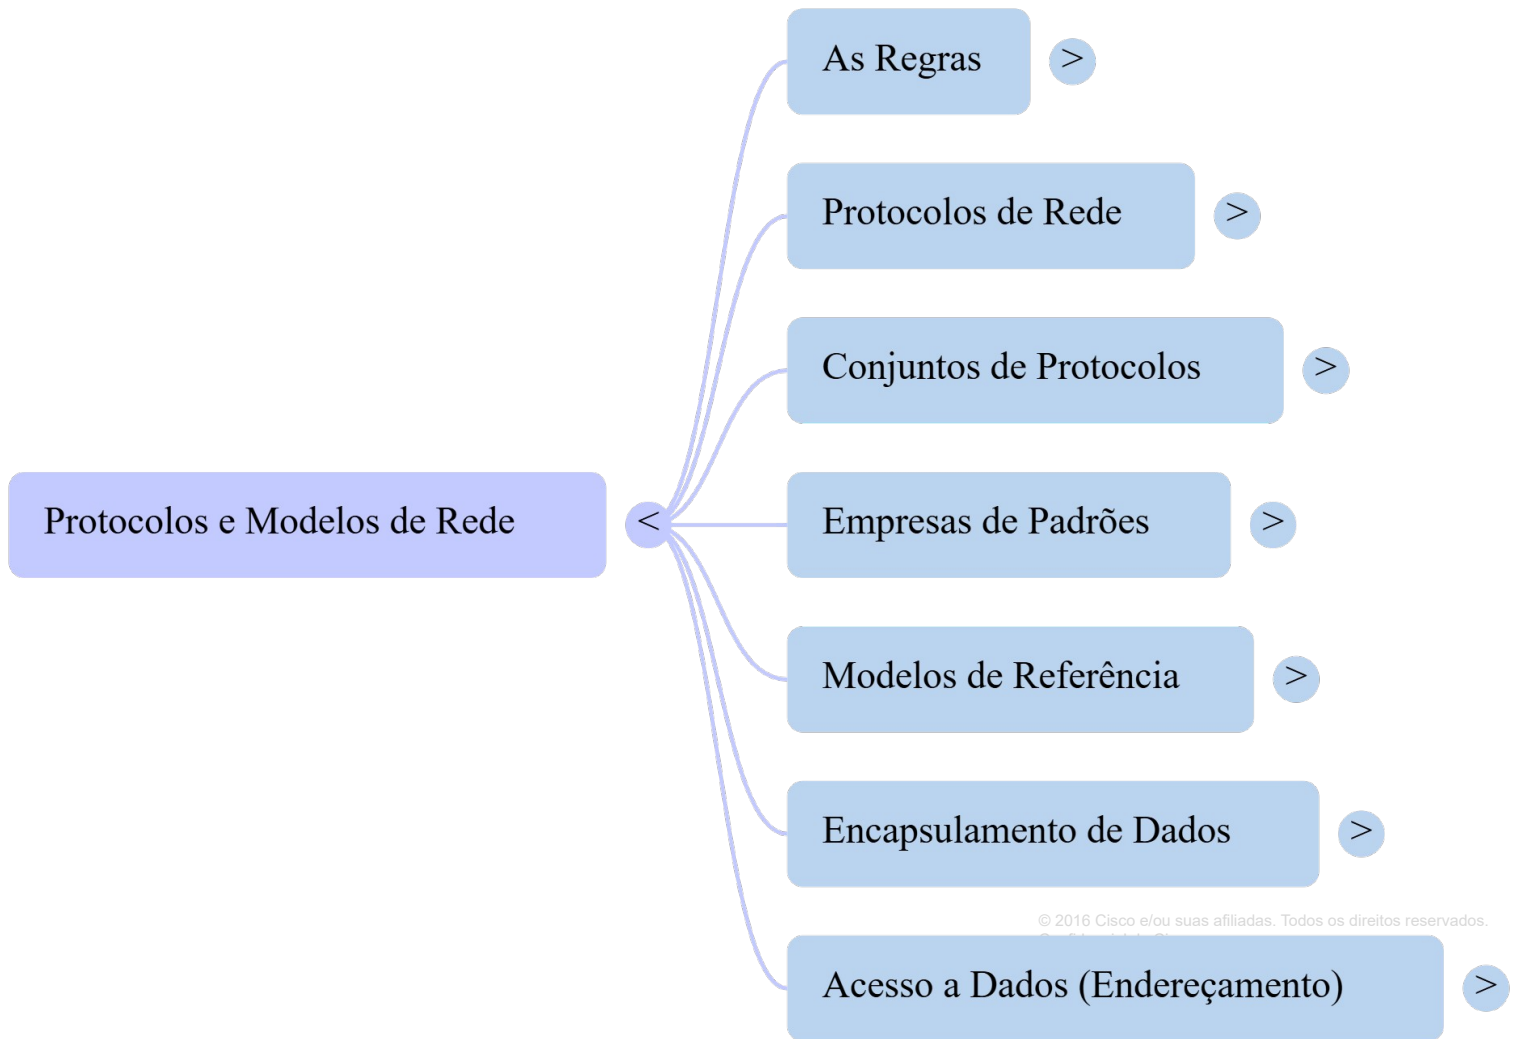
Protocolos e Modelos de Rede

<

As Regras
>

Protocolos de Rede
>

Conjuntos de Protocolos
>

Empresas de Padrões
>

Modelos de Referência
>

Encapsulamento de Dados
>

© 2016 Cisco e/ou suas afiliadas. Todos os direitos reservados.
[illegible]

Acesso a Dados (Endereçamento)
>